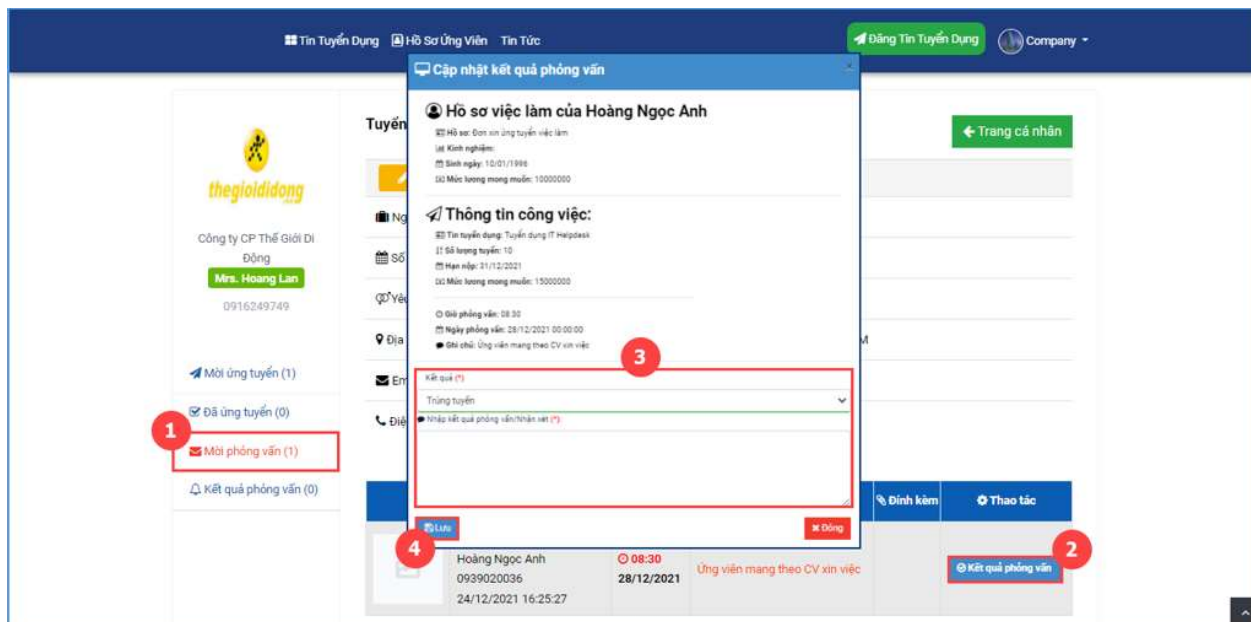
Tin Tuyển Dụng  Hồ Sơ Ứng Viên  Tin Tức
Đăng Tin Tuyển Dụng  Company

thegioididong

Công ty CP Thế Giới Di Động
Mrs. Hoang Lan
0916249749

Mời ứng tuyển (1)
Đã ứng tuyển (0)
1
Mời phỏng vấn (1)
Kết quả phỏng vấn (0)

Tuyển
Ng
Số
Yê
Địa
Em
Điệ
M

Trang cá nhân

Cập nhật kết quả phỏng vấn

Hồ sơ việc làm của Hoàng Ngọc Anh
Hồ sơ: Đơn xin ứng tuyển việc làm
Kinh nghiệm:
Sinh ngày: 10/01/1996
Mức lương mong muốn: 10000000

Thông tin công việc:
Tin tuyển dụng: Tuyển dụng IT Helpdesk
Số lượng tuyển: 10
Hạn nộp: 31/12/2021
Mức lương mong muốn: 15000000

Giờ phỏng vấn: 08:30
Ngày phỏng vấn: 28/12/2021 00:00:00
Ghi chú: Ứng viên mang theo CV xin việc

3
Kết quả (*)
Trúng tuyển
Nhập kết quả phỏng vấn/Nhận xét (*)

Lưu
4
Đóng

Đính kèm
Thao tác

Hoàng Ngọc Anh
0939020036
24/12/2021 16:25:27
08:30
28/12/2021
Ứng viên mang theo CV xin việc
2
Kết quả phỏng vấn